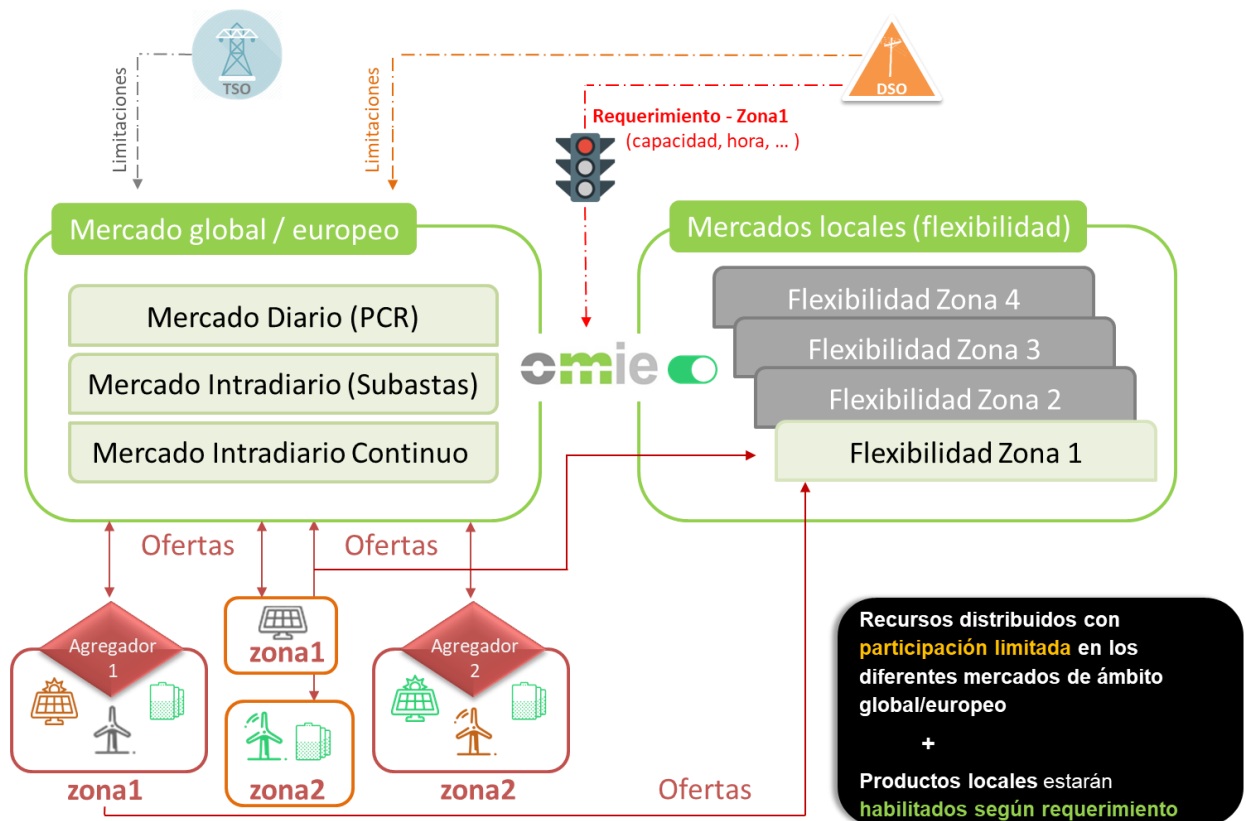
TSO

Limitaciones

Limitaciones

DSO

Requerimiento - Zona1
(capacidad, hora, ... )

Mercado global / europeo

Mercado Diario (PCR)

Mercado Intradiario (Subastas)

Mercado Intradiario Continuo

omie

Mercados locales (flexibilidad)

Flexibilidad Zona 4

Flexibilidad Zona 3

Flexibilidad Zona 2

Flexibilidad Zona 1

Ofertas

Ofertas

Agregador 1

zona1

zona1

zona2

Agregador 2

zona2

Ofertas

Recursos distribuidos con participación limitada en los diferentes mercados de ámbito global/europeo

+

Productos locales estarán habilitados según requerimiento